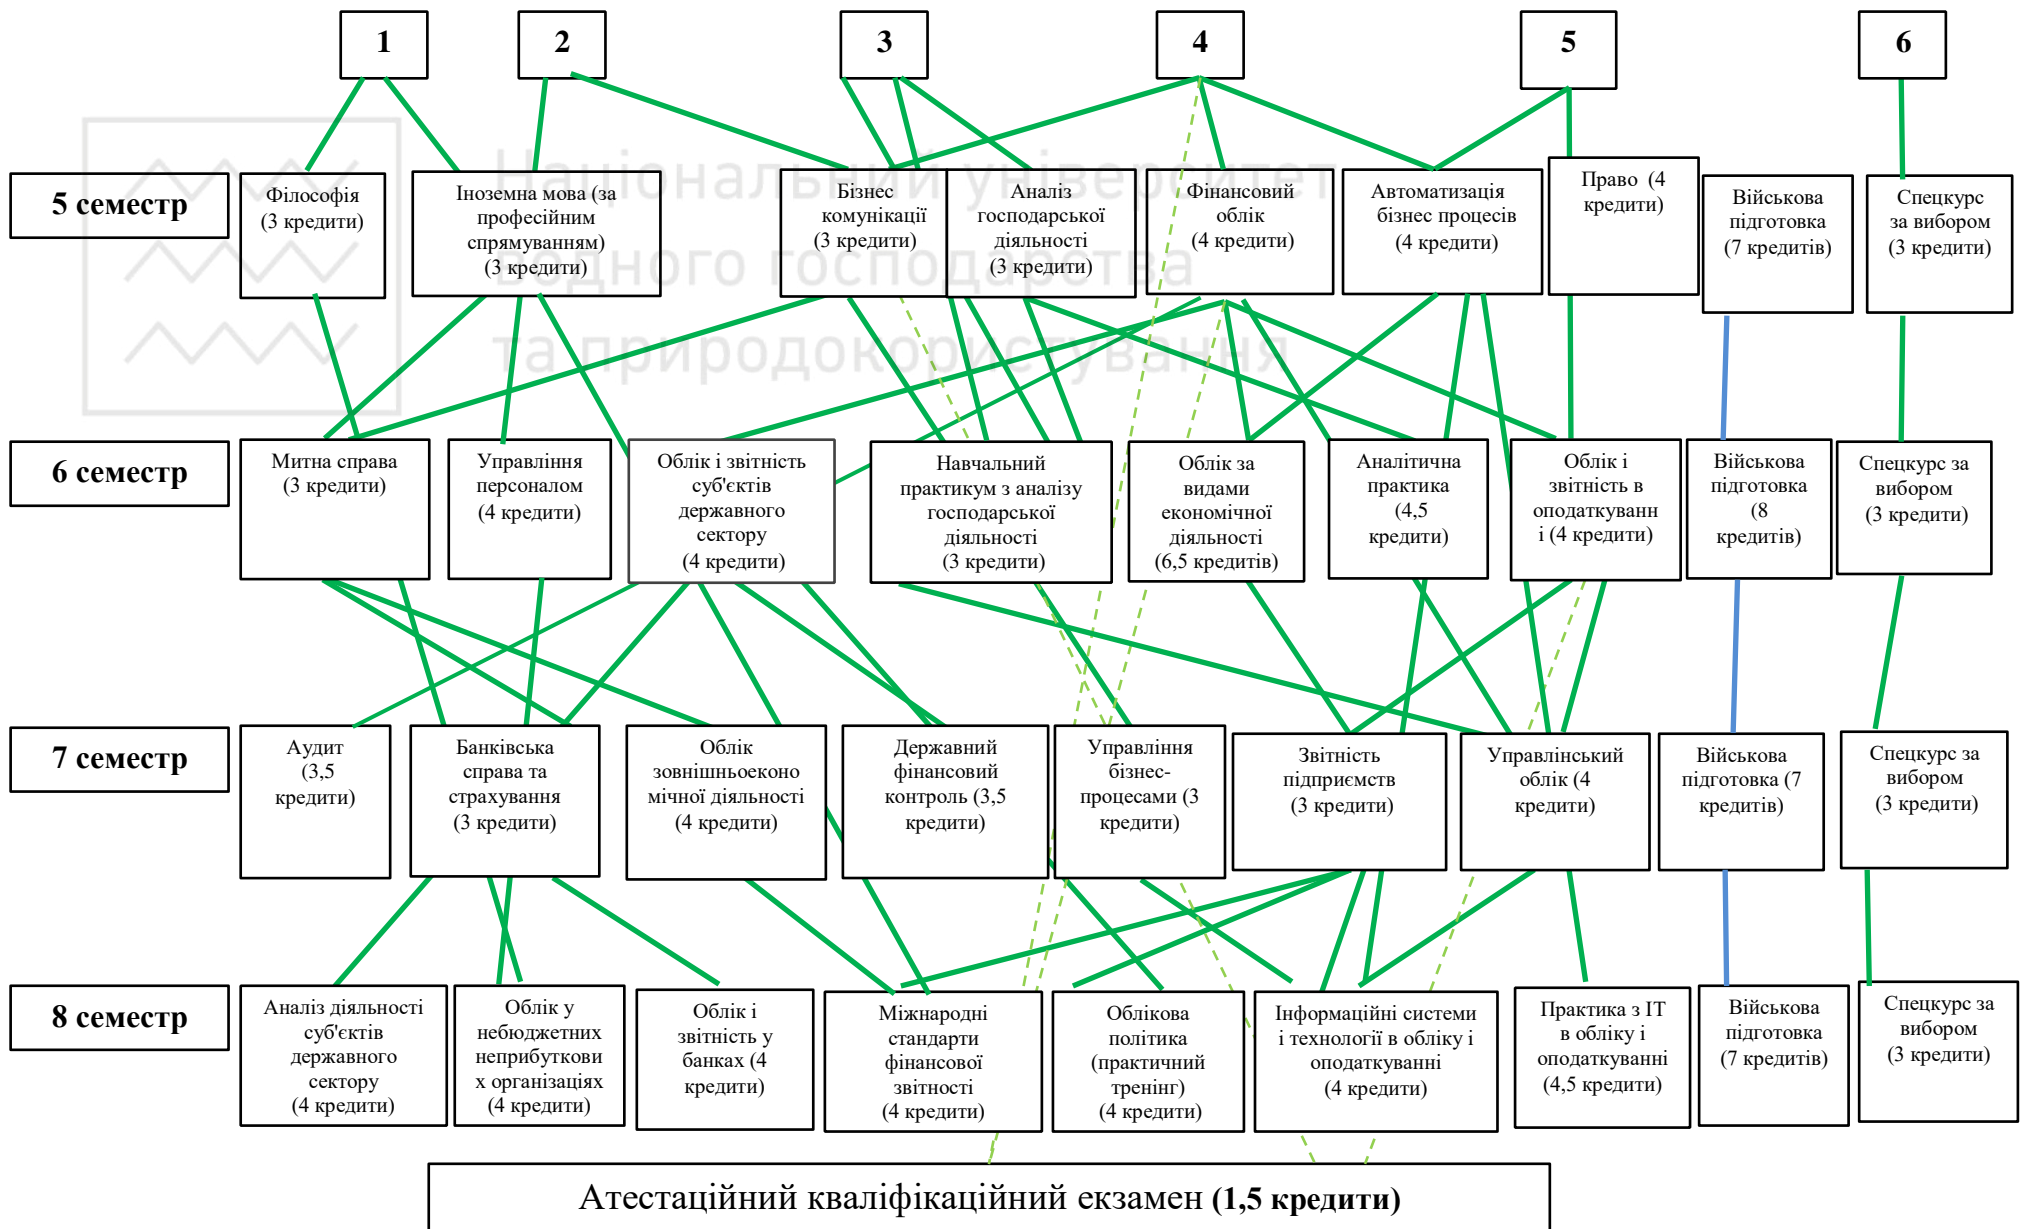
1
2
3
4
5
6

5 семестр
Філософія (3 кредити)
Іноземна мова (за професійним спрямуванням) (3 кредити)
Бізнес комунікації (3 кредити)
Аналіз господарської діяльності (3 кредити)
Фінансовий облік (4 кредити)
Автоматизація бізнес процесів (4 кредити)
Право (4 кредити)
Військова підготовка (7 кредитів)
Спецкурс за вибором (3 кредити)

6 семестр
Митна справа (3 кредити)
Управління персоналом (4 кредити)
Облік і звітність суб'єктів державного сектору (4 кредити)
Навчальний практикум з аналізу господарської діяльності (3 кредити)
Облік за видами економічної діяльності (6,5 кредитів)
Аналітична практика (4,5 кредити)
Облік і звітність в оподаткуванні (4 кредити)
Військова підготовка (8 кредитів)
Спецкурс за вибором (3 кредити)

7 семестр
Аудит (3,5 кредити)
Банківська справа та страхування (3 кредити)
Облік зовнішньоекономічної діяльності (4 кредити)
Державний фінансовий контроль (3,5 кредити)
Управління бізнес-процесами (3 кредити)
Звітність підприємств (3 кредити)
Управлінський облік (4 кредити)
Військова підготовка (7 кредитів)
Спецкурс за вибором (3 кредити)

8 семестр
Аналіз діяльності суб'єктів державного сектору (4 кредити)
Облік у небюджетних неприбуткових організаціях (4 кредити)
Облік і звітність у банках (4 кредити)
Міжнародні стандарти фінансової звітності (4 кредити)
Облікова політика (практичний тренінг) (4 кредити)
Інформаційні системи і технології в обліку і оподаткуванні (4 кредити)
Практика з ІТ в обліку і оподаткуванні (4,5 кредити)
Військова підготовка (7 кредитів)
Спецкурс за вибором (3 кредити)

Атестаційний кваліфікаційний екзамен (1,5 кредити)

Національний університет водного господарства та природокористування